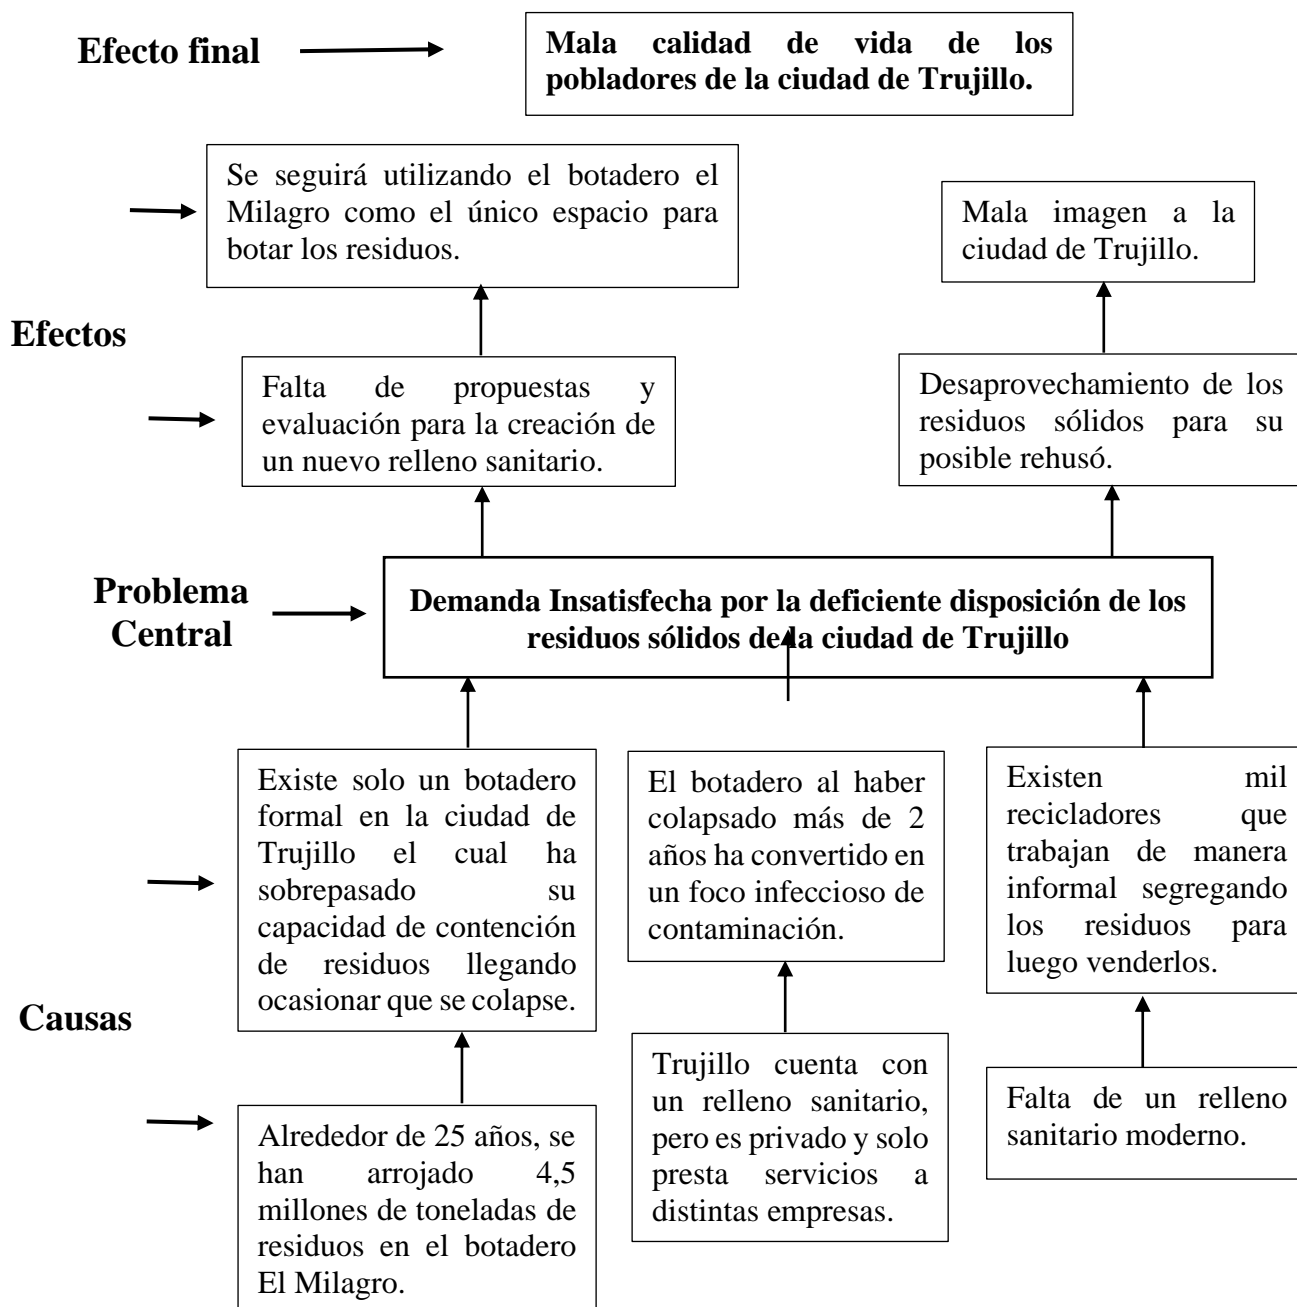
Efecto final

Mala calidad de vida de los pobladores de la ciudad de Trujillo.

Se seguirá utilizando el botadero el Milagro como el único espacio para botar los residuos.

Mala imagen a la ciudad de Trujillo.

Efectos

Falta de propuestas y evaluación para la creación de un nuevo relleno sanitario.

Desaprovechamiento de los residuos sólidos para su posible rehusó.

Problema Central

Demanda Insatisfecha por la deficiente disposición de los residuos sólidos dela ciudad de Trujillo

Existe solo un botadero formal en la ciudad de Trujillo el cual ha sobrepasado su capacidad de contención de residuos llegando ocasionar que se colapse.

El botadero al haber colapsado más de 2 años ha convertido en un foco infeccioso de contaminación.

Existen mil recicladores que trabajan de manera informal segregando los residuos para luego venderlos.

Causas

Alrededor de 25 años, se han arrojado 4,5 millones de toneladas de residuos en el botadero El Milagro.

Trujillo cuenta con un relleno sanitario, pero es privado y solo presta servicios a distintas empresas.

Falta de un relleno sanitario moderno.